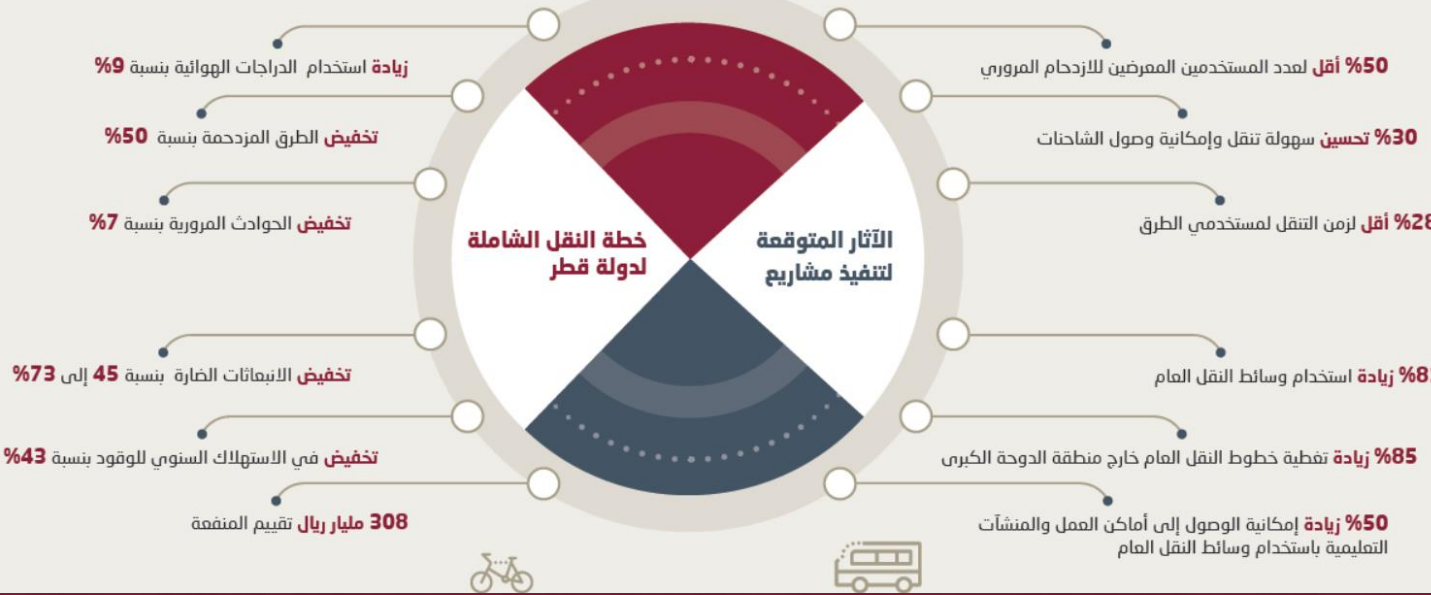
الآثار المتوقعة لتنفيذ مشاريع

خطة النقل الشاملة لدولة قطر

50% أقل لعدد المستخدمين المعرضين للازدحام المروري

30% تحسين سهولة تنقل وإمكانية وصول الشاحنات

28% أقل لزمن التنقل لمستخدمي الطرق

8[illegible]% زيادة استخدام وسائط النقل العام

85% زيادة تغطية خطوط النقل العام خارج منطقة الدوحة الكبرى

50% زيادة إمكانية الوصول إلى أماكن العمل والمنشآت التعليمية باستخدام وسائط النقل العام

زيادة استخدام الدراجات الهوائية بنسبة 9%

تخفيض الطرق المزدحمة بنسبة 50%

تخفيض الحوادث المرورية بنسبة 7%

تخفيض الانبعاثات الضارة بنسبة 45 إلى 73%

تخفيض في الاستهلاك السنوي للوقود بنسبة 43%

308 مليار ريال تقييم المنفعة